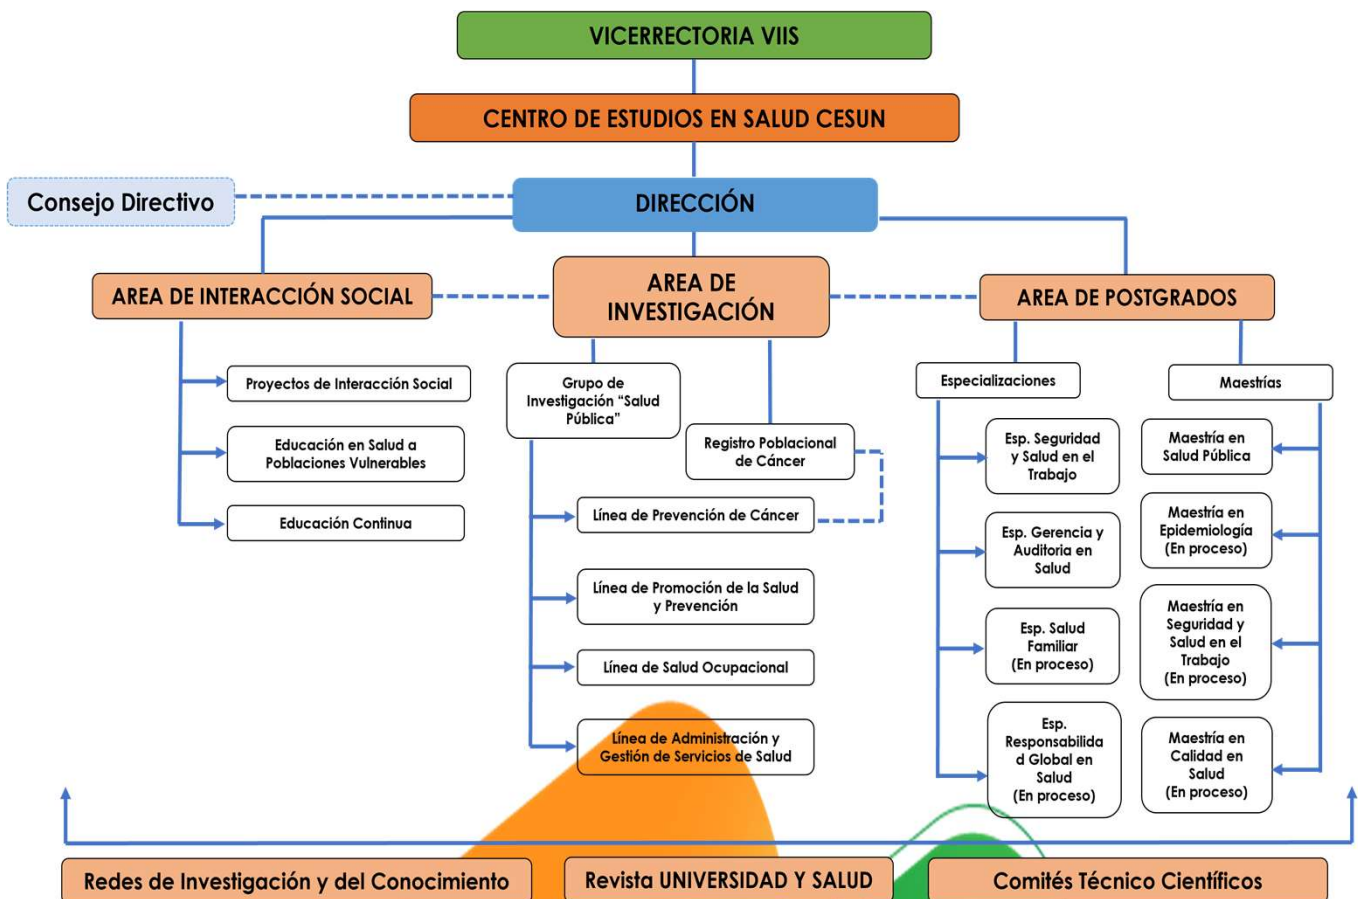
VICERRECTORIA VIIS

CENTRO DE ESTUDIOS EN SALUD CESUN

Consejo Directivo

DIRECCIÓN

AREA DE INTERACCIÓN SOCIAL

AREA DE INVESTIGACIÓN

AREA DE POSTGRADOS

Proyectos de Interacción Social

Educación en Salud a Poblaciones Vulnerables

Educación Continua

Grupo de Investigación "Salud Pública"

Registro Poblacional de Cáncer

Línea de Prevención de Cáncer

Línea de Promoción de la Salud y Prevención

Línea de Salud Ocupacional

Línea de Administración y Gestión de Servicios de Salud

Especializaciones

Esp. Seguridad y Salud en el Trabajo

Esp. Gerencia y Auditoria en Salud

Esp. Salud Familiar (En proceso)

Esp. Responsabilidad Global en Salud (En proceso)

Maestrías

Maestría en Salud Pública

Maestría en Epidemiología (En proceso)

Maestría en Seguridad y Salud en el Trabajo (En proceso)

Maestría en Calidad en Salud (En proceso)

Redes de Investigación y del Conocimiento

Revista UNIVERSIDAD Y SALUD

Comités Técnico Científicos